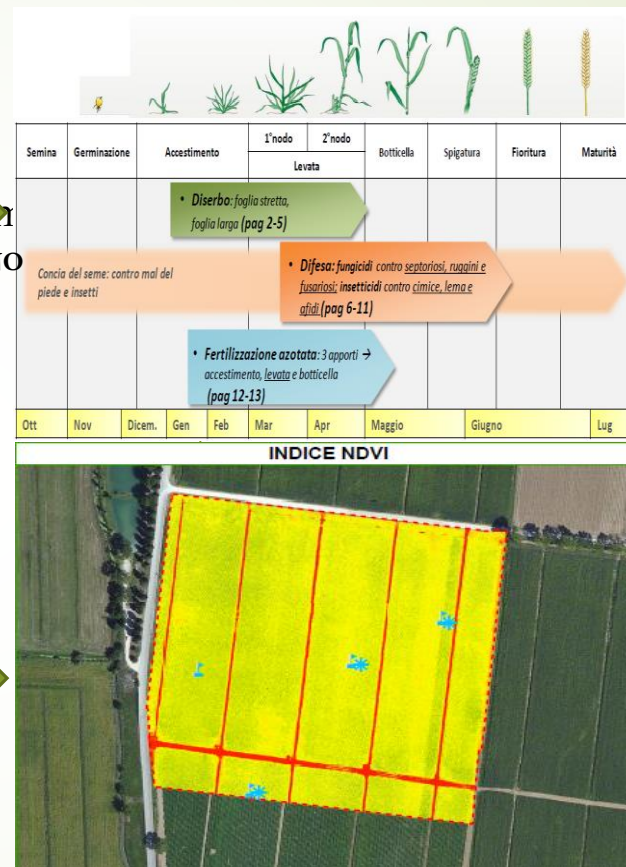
| Semina | Germinazione | Accestimento | 1°nodo | 2°nodo | Botticella | Spigatura | Fioritura | Maturità |
|---|---|---|---|---|---|---|---|---|
| | | | Levata | | | | | |

• Diserbo: foglia stretta, foglia larga (pag 2-5)

Concia del seme: contro mal del piede e insetti

• Difesa: fungicidi contro septoriosi, ruggini e fusariosi; insetticidi contro cimice, lema e afidi (pag 6-11)

• Fertilizzazione azotata: 3 apporti → accestimento, levata e botticella (pag 12-13)

| Ott | Nov | Dicem. | Gen | Feb | Mar | Apr | Maggio | Giugno | Lug |
|---|---|---|---|---|---|---|---|---|---|

INDICE NDVI